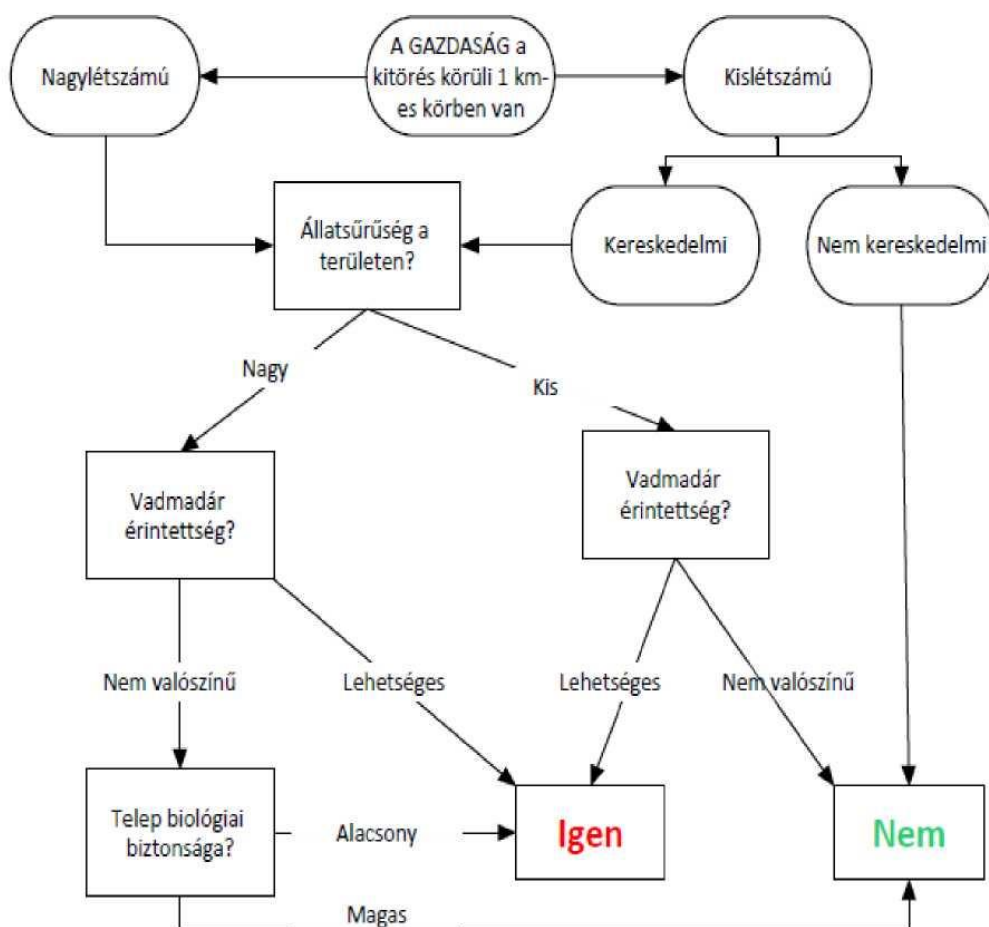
Nagylétszámú

A GAZDASÁG a kitörés körüli 1 km-es körben van

Kislétszámú

Állatsűrűség a területen?

Kereskedelmi

Nem kereskedelmi

Nagy

Kis

Vadmadár érintettség?

Vadmadár érintettség?

Nem valószínű

Lehetséges

Lehetséges

Nem valószínű

Telep biológiai biztonsága?

Alacsony

Igen

Nem

Magas